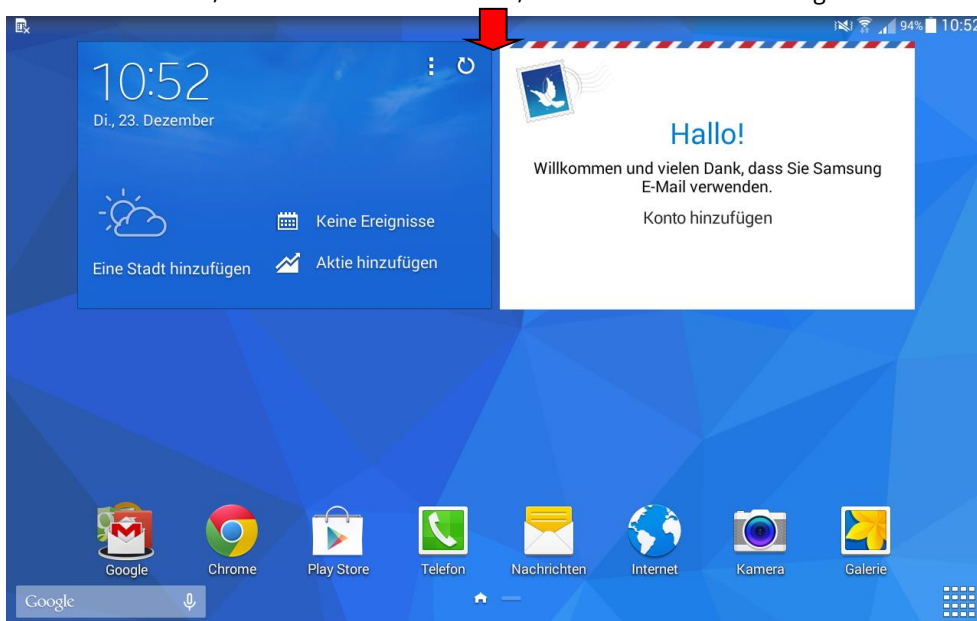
94% 10:52

10:52
Di., 23. Dezember

Eine Stadt hinzufügen

Keine Ereignisse

Aktie hinzufügen

Hallo!

Willkommen und vielen Dank, dass Sie Samsung E-Mail verwenden.

Konto hinzufügen

Google
Chrome
Play Store
Telefon
Nachrichten
Internet
Kamera
Galerie

Google